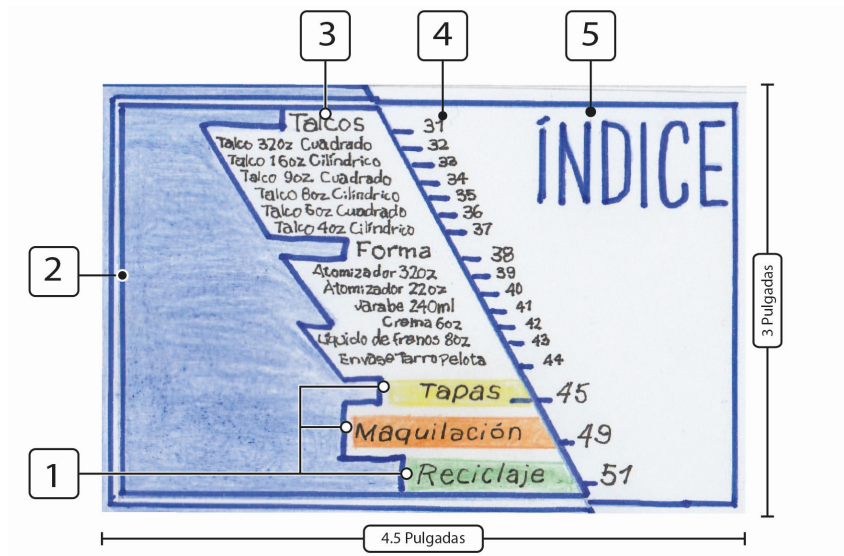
3
4
5
2
1

Talcos
Talco 32oz Cuadrado
Talco 16oz Cilindrico
Talco 9oz Cuadrado
Talco 8oz Cilindrico
Talco 6oz Cuadrado
Talco 4oz Cilindrico
Forma
Atomizador 32oz
Atomizador 22oz
Jarabe 240ml
Crema 6oz
Liquido de frenos 8oz
Envase Tarro Pelota
Tapas
Maquilación
Reciclaje

31
32
33
34
35
36
37
38
39
40
41
42
43
44
45
49
51

ÍNDICE

3 Pulgadas
4.5 Pulgadas